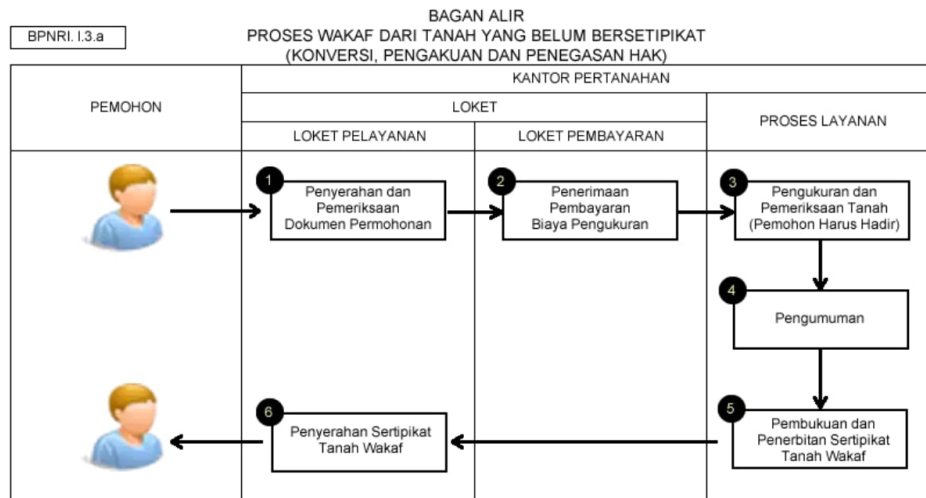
BPNRI. I.3.a

BAGAN ALIR
PROSES WAKAF DARI TANAH YANG BELUM BERSETIPIKAT
(KONVERSI, PENGAKUAN DAN PENEGASAN HAK)

PEMOHON

KANTOR PERTANAHAN

LOKET

LOKET PELAYANAN

LOKET PEMBAYARAN

PROSES LAYANAN

1 Penyerahan dan Pemeriksaan Dokumen Permohonan

2 Penerimaan Pembayaran Biaya Pengukuran

3 Pengukuran dan Pemeriksaan Tanah (Pemohon Harus Hadir)

4 Pengumuman

5 Pembukuan dan Penerbitan Sertipikat Tanah Wakaf

6 Penyerahan Sertipikat Tanah Wakaf